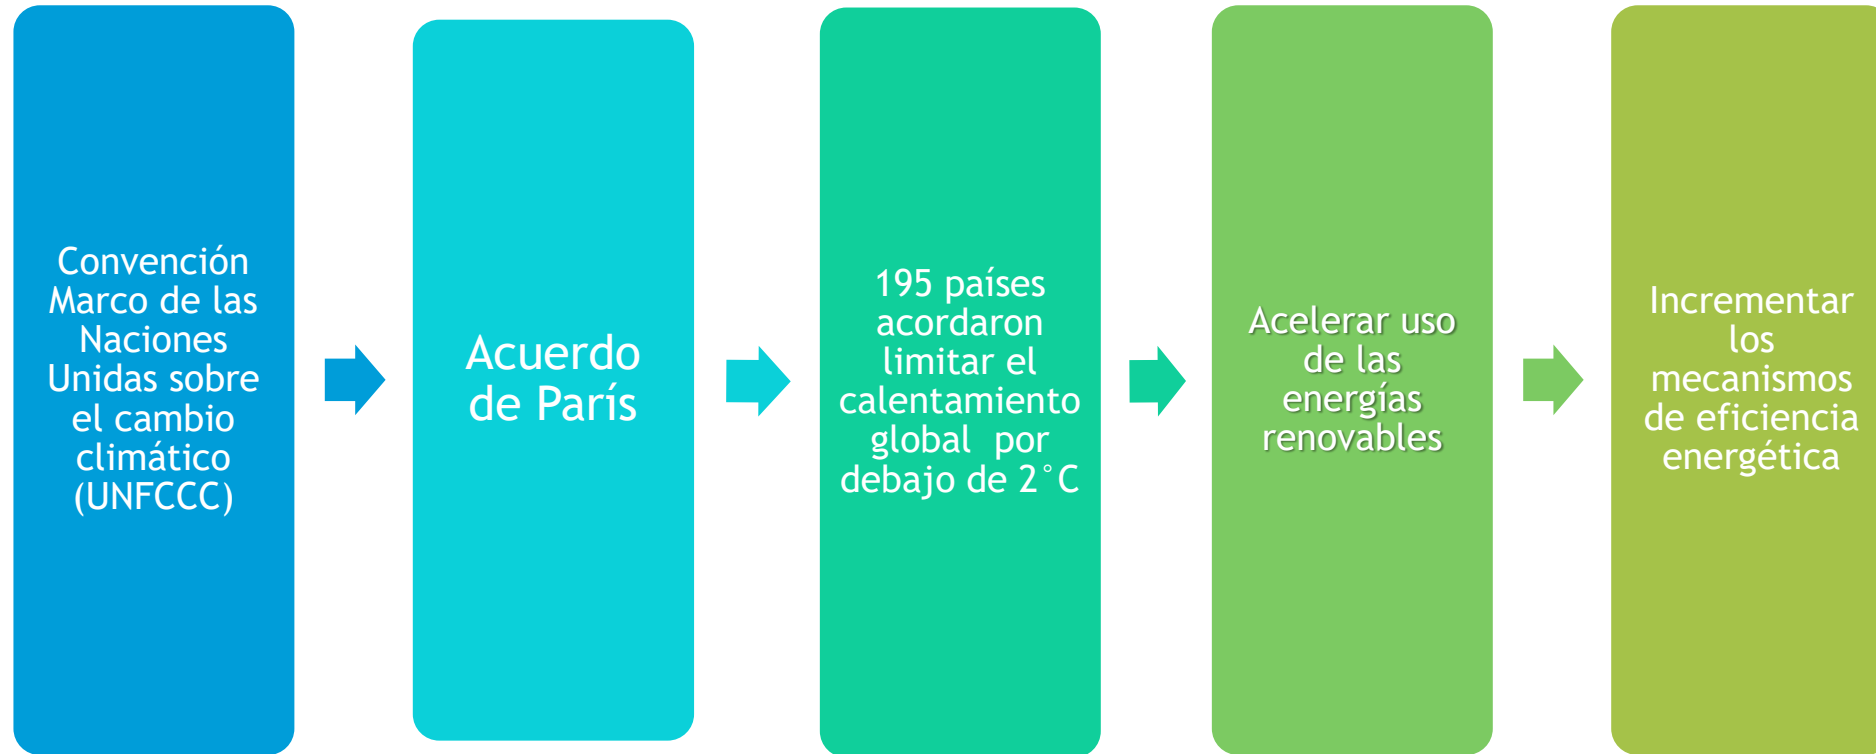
Convención Marco de las Naciones Unidas sobre el cambio climático (UNFCCC)

Acuerdo de París

195 países acordaron limitar el calentamiento global por debajo de 2°C

Acelerar uso de las energías renovables

Incrementar los mecanismos de eficiencia energética